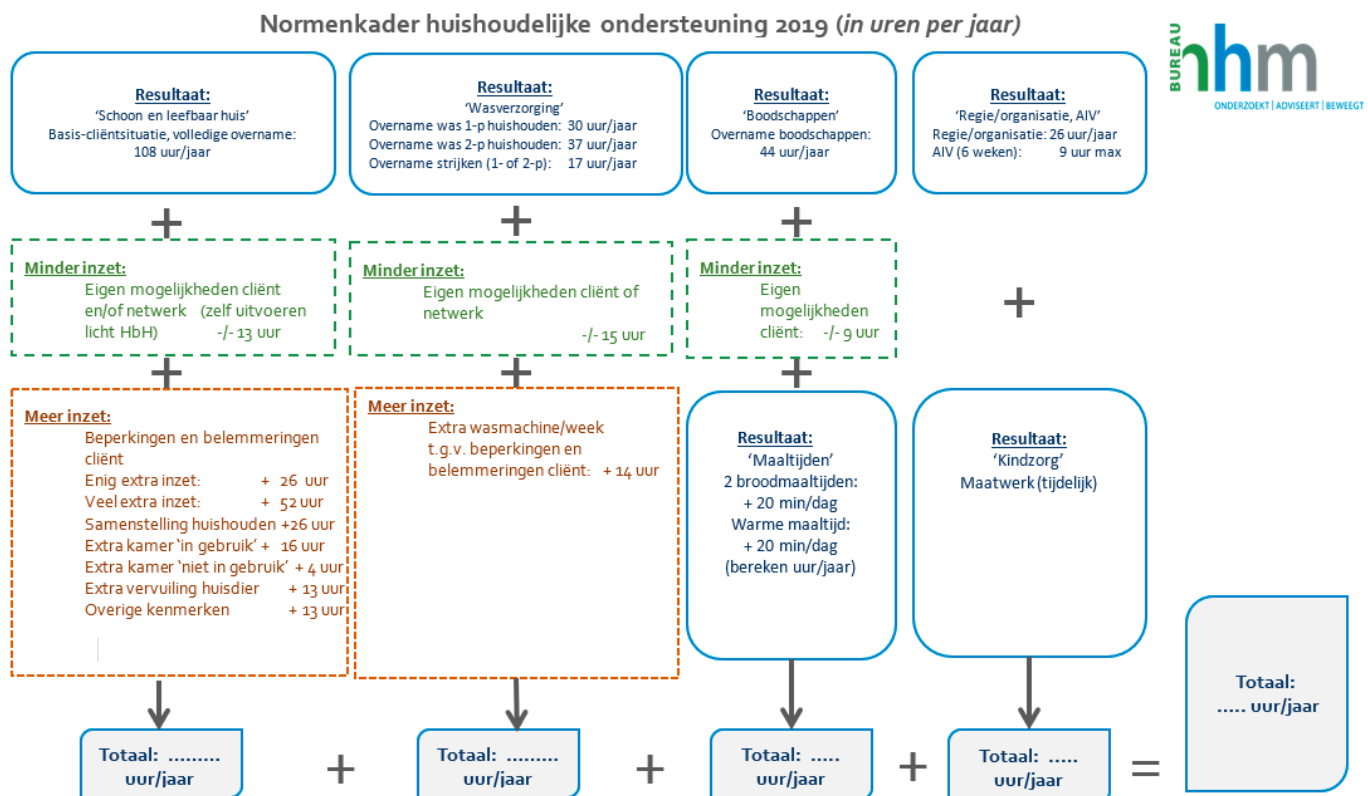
Normenkader huishoudelijke ondersteuning 2019 (*in uren per jaar*)

BUREAU hm
ONDERZOEKT | ADVISEERT | BEWEEGT

Resultaat:
'Schoon en leefbaar huis'
Basis-cliëntsituatie, volledige overname:
108 uur/jaar

Resultaat:
'Wasverzorging'
Overname was 1-p huishouden: 30 uur/jaar
Overname was 2-p huishouden: 37 uur/jaar
Overname strijken (1- of 2-p): 17 uur/jaar

Resultaat:
'Boodschappen'
Overname boodschappen:
44 uur/jaar

Resultaat:
'Regie/organisatie, AIV'
Regie/organisatie: 26 uur/jaar
AIV (6 weken): 9 uur max

+ + +

Minder inzet:
Eigen mogelijkheden cliënt en/of netwerk (zelf uitvoeren licht HbH) -/- 13 uur

Minder inzet:
Eigen mogelijkheden cliënt of netwerk
-/- 15 uur

Minder inzet:
Eigen mogelijkheden cliënt: -/- 9 uur

+

+ + +

Meer inzet:
Beperkingen en belemmeringen cliënt
Enig extra inzet: + 26 uur
Veel extra inzet: + 52 uur
Samenstelling huishouden +26 uur
Extra kamer 'in gebruik' + 16 uur
Extra kamer 'niet in gebruik' + 4 uur
Extra vervuiling huisdier + 13 uur
Overige kenmerken + 13 uur

Meer inzet:
Extra wasmachine/week t.g.v. beperkingen en belemmeringen cliënt: + 14 uur

Resultaat:
'Maaltijden'
2 broodmaaltijden:
+ 20 min/dag
Warme maaltijd:
+ 20 min/dag
(bereken uur/jaar)

Resultaat:
'Kindzorg'
Maatwerk (tijdelijk)

Totaal:
..... uur/jaar

Totaal: ........ uur/jaar + Totaal: ........ uur/jaar + Totaal: ..... uur/jaar + Totaal: ..... uur/jaar =